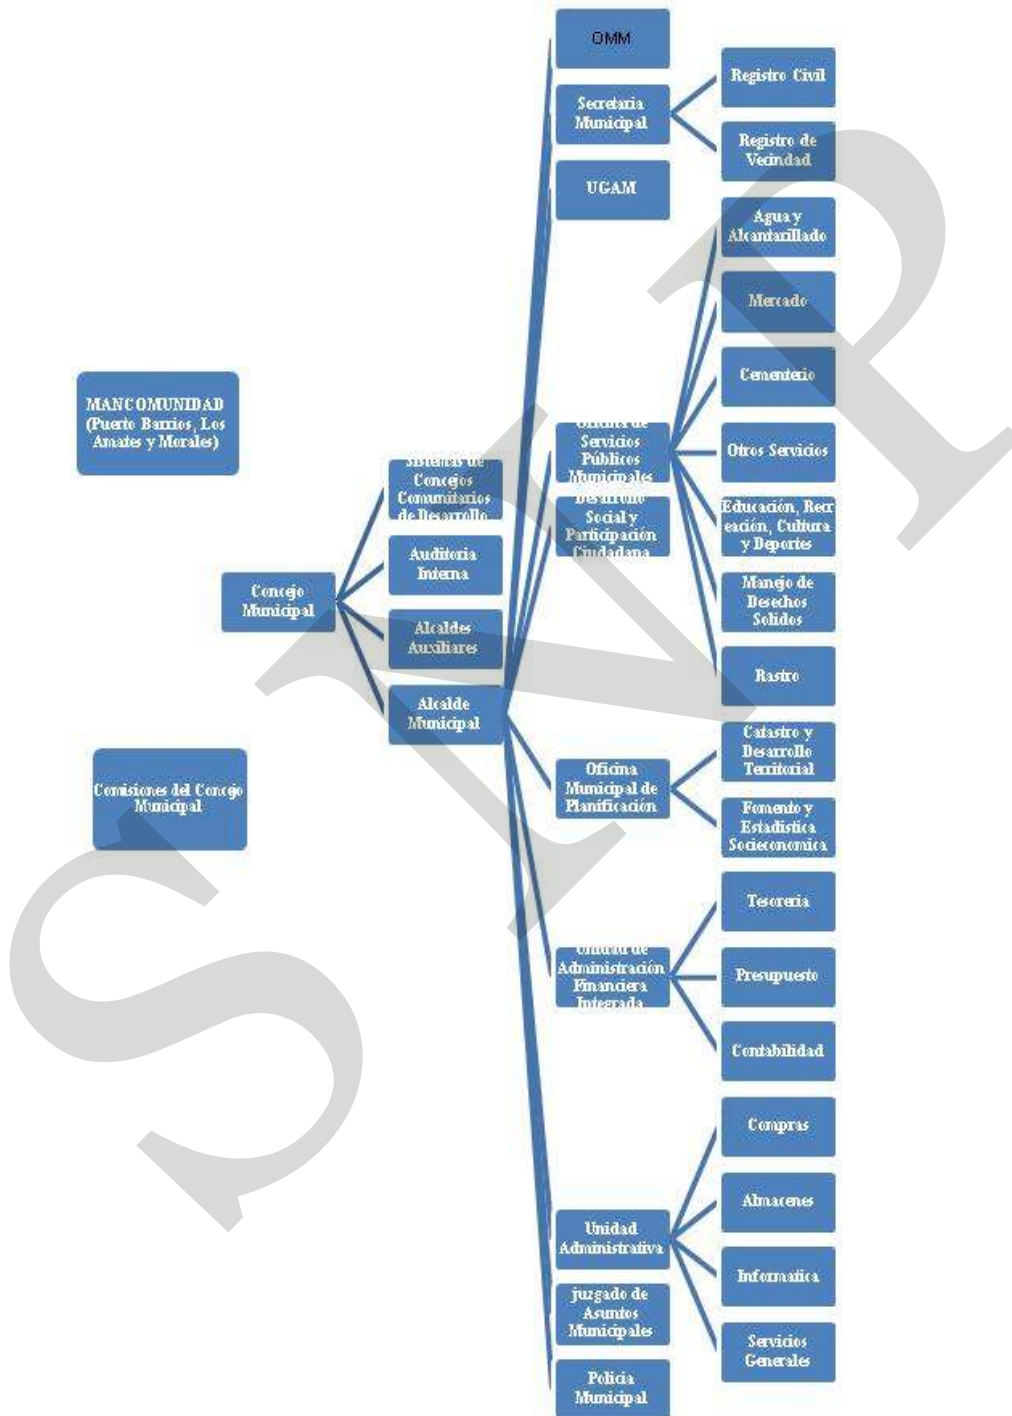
MANCOMUNIDAD (Puerto Barrios, Los Amates y Morales)

Comisiones del Concejo Municipal

Concejo Municipal

Sistemas de Concejos Comunitarios de Desarrollo

Auditoria Interna

Alcaldes Auxiliares

Alcalde Municipal

OMM

Secretaria Municipal

Registro Civil

Registro de Vecindad

UGAM

Oficina de Servicios Públicos Municipales

Agua y Alcantarillado

Mercado

Cementerio

Otros Servicios

Educación, Recreación, Cultura y Deportes

Manejo de Desechos Solidos

Rastro

Desarrollo Social y Participación Ciudadana

Oficina Municipal de Planificación

Catastro y Desarrollo Territorial

Fomento y Estadistica Socieconomica

Unidad de Administración Financiera Integrada

Tesoreria

Presupuesto

Contabilidad

Unidad Administrativa

Compras

Almacenes

Informatica

Servicios Generales

juzgado de Asuntos Municipales

Policia Municipal

SNP